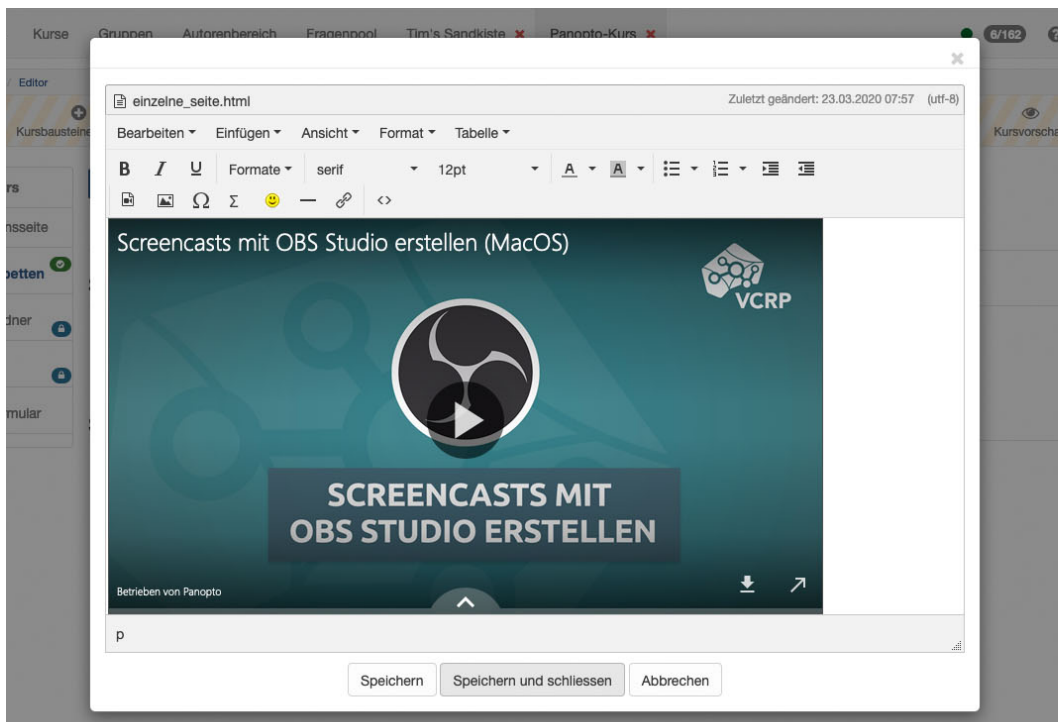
Kurse Gruppen Autorenbereich Fragenpool Tim's Sandkiste ✖ Panopto-Kurs ✖ 6/162

/ Editor

Kursbausteine

rs

nsseite

petten

dner

mular

Kursvorscha

einzelne_seite.html

Zuletzt geändert: 23.03.2020 07:57 (utf-8)

Bearbeiten ▾ Einfügen ▾ Ansicht ▾ Format ▾ Tabelle ▾

B I U Formate ▾ serif 12pt

Ω Σ

Screencasts mit OBS Studio erstellen (MacOS)

VCRP

SCREENCASTS MIT
OBS STUDIO ERSTELLEN

Betrieben von Panopto

p

Speichern Speichern und schliessen Abbrechen